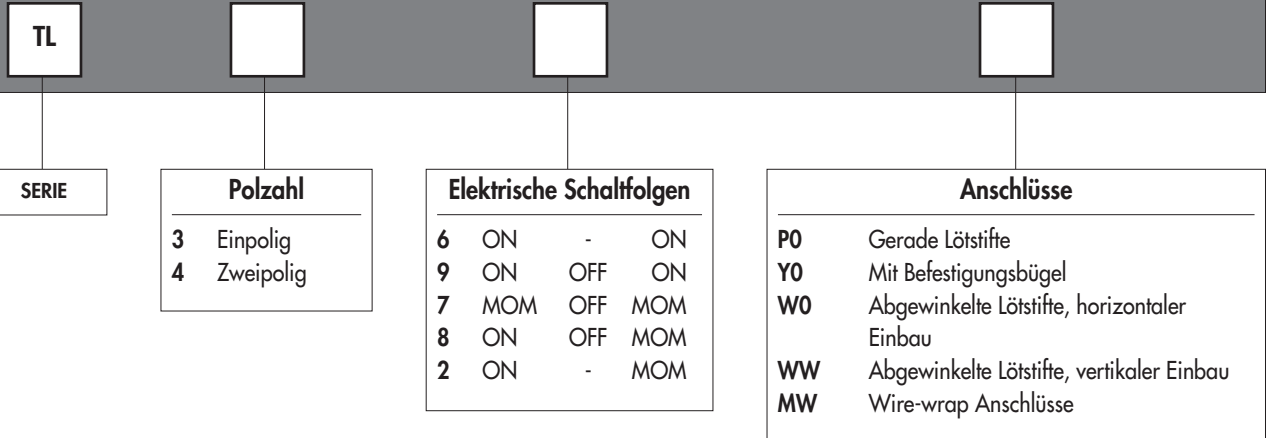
TL

SERIE

Polzahl

3 Einpolig
4 Zweipolig

Elektrische Schaltfolgen

| | | | |
|---|---|---|---|
| 6 | ON | - | ON |
| 9 | ON | OFF | ON |
| 7 | MOM | OFF | MOM |
| 8 | ON | OFF | MOM |
| 2 | ON | - | MOM |

Anschlüsse

P0 Gerade Lötstifte
Y0 Mit Befestigungsbügel
W0 Abgewinkelte Lötstifte, horizontaler Einbau
WW Abgewinkelte Lötstifte, vertikaler Einbau
MW Wire-wrap Anschlüsse